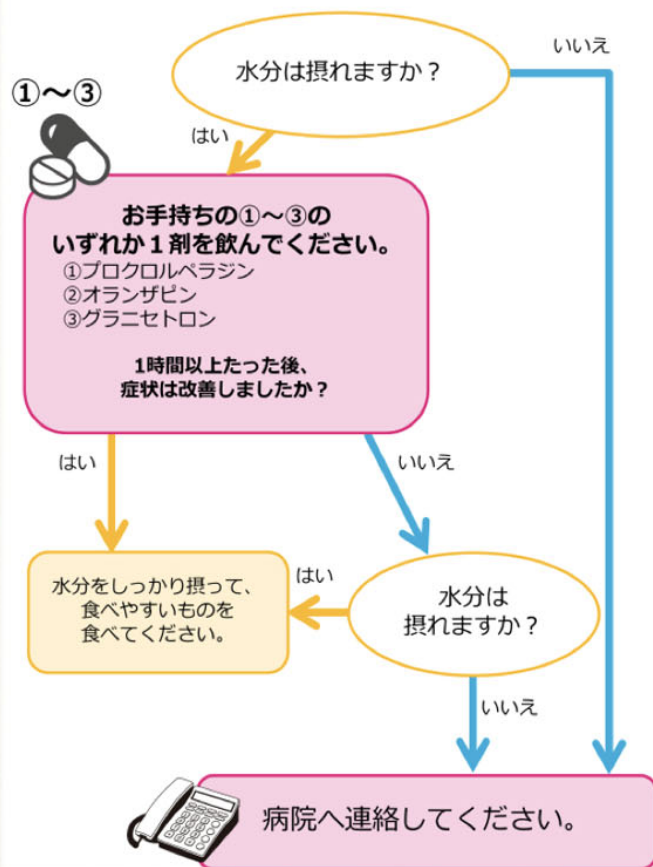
水分は摂れますか？

いいえ

①～③

はい

お手持ちの①～③の
いずれか１剤を飲んでください。
①プロクロルペラジン
②オランザピン
③グラニセトロン

1時間以上たった後、
症状は改善しましたか？

はい

いいえ

水分をしっかり摂って、
食べやすいものを
食べてください。

はい

水分は
摂れますか？

いいえ

病院へ連絡してください。